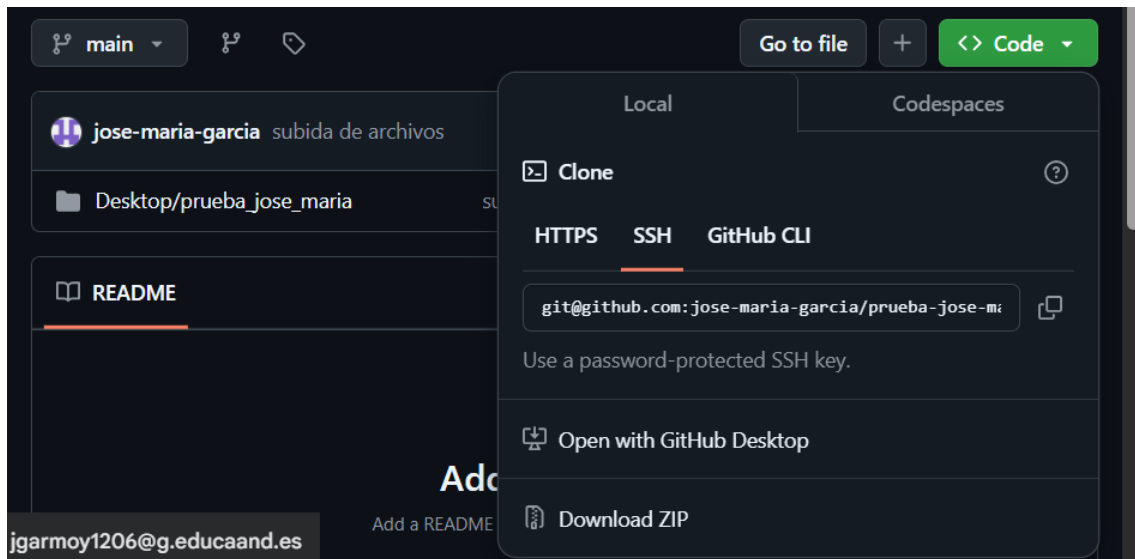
main

Go to file

+

<> Code

jose-maria-garcia subida de archivos

Desktop/prueba_jose_maria

su

README

Adc

Add a README

jgarmoy1206@g.educaand.es

Local

Codespaces

Clone

HTTPS SSH GitHub CLI

git@github.com:jose-maria-garcia/prueba-jose-ma

Use a password-protected SSH key.

Open with GitHub Desktop

Download ZIP